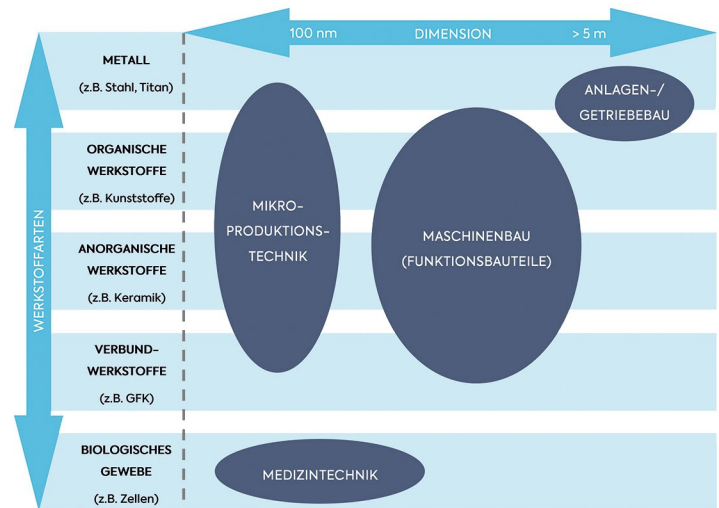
100 nm
DIMENSION
> 5 m

WERKSTOFFARTEN

METALL
(z.B. Stahl, Titan)

ORGANISCHE WERKSTOFFE
(z.B. Kunststoffe)

ANORGANISCHE WERKSTOFFE
(z.B. Keramik)

VERBUND-WERKSTOFFE
(z.B. GFK)

BIOLOGISCHES GEWEBE
(z.B. Zellen)

MIKRO-PRODUKTIONS-TECHNIK

MASCHINENBAU (FUNKTIONSBAUTEILE)

ANLAGEN-/ GETRIEBEBAU

MEDIZINTECHNIK